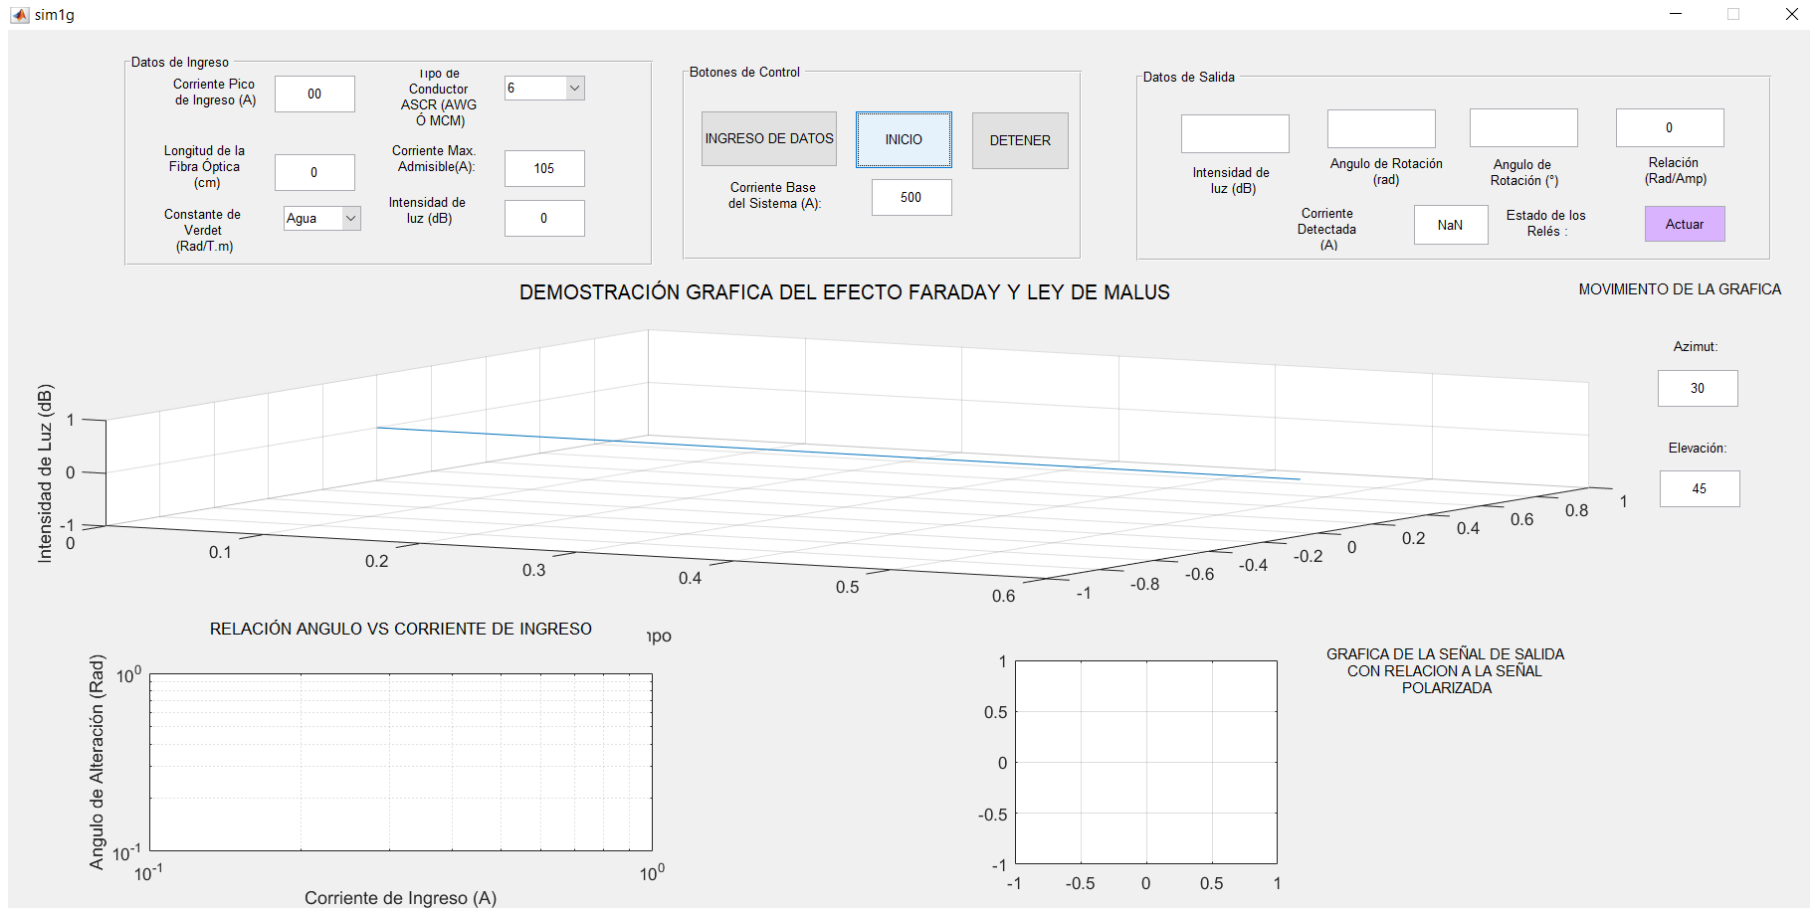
sim1g

Datos de Ingreso

Corriente Pico de Ingreso (A)

00

Tipo de Conductor ASCR (AWG Ó MCM)

6

Longitud de la Fibra Óptica (cm)

0

Corriente Max. Admisible(A):

105

Constante de Verdet (Rad/T.m)

Agua

Intensidad de luz (dB)

0

Botones de Control

INGRESO DE DATOS

INICIO

DETENER

Corriente Base del Sistema (A):

500

Datos de Salida

0

Intensidad de luz (dB)

Angulo de Rotación (rad)

Angulo de Rotación (°)

Relación (Rad/Amp)

Corriente Detectada (A)

NaN

Estado de los Relés :

Actuar

DEMOSTRACIÓN GRAFICA DEL EFECTO FARADAY Y LEY DE MALUS

MOVIMIENTO DE LA GRAFICA

Azimut:

30

Elevación:

45

Intensidad de Luz (dB)

1
0
-1
0
0.1
0.2
0.3
0.4
0.5
0.6
-1
-0.8
-0.6
-0.4
-0.2
0
0.2
0.4
0.6
0.8
1

RELACIÓN ANGULO VS CORRIENTE DE INGRESO

ıpo

Angulo de Alteración (Rad)

$10^0$
$10^{-1}$
$10^{-1}$
$10^0$

Corriente de Ingreso (A)

1
0.5
0
-0.5
-1
-1
-0.5
0
0.5
1

GRAFICA DE LA SEÑAL DE SALIDA CON RELACION A LA SEÑAL POLARIZADA